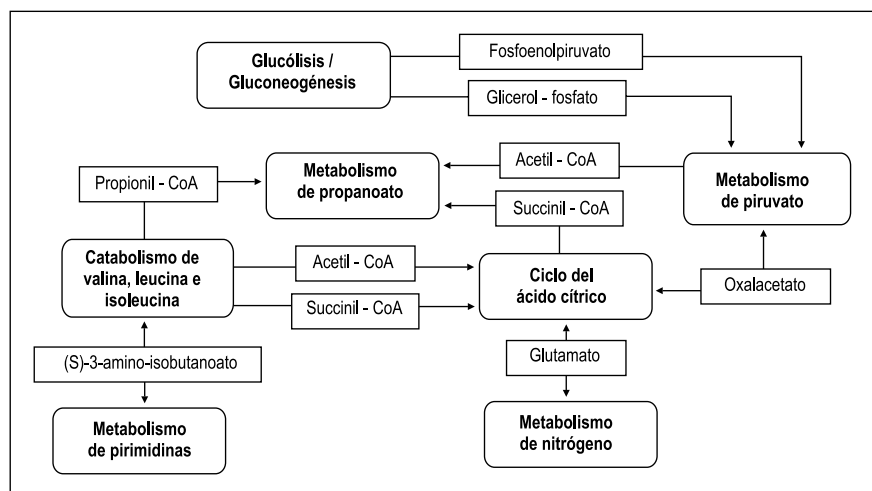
Glucólisis / Gluconeogénesis

Fosfoenolpiruvato

Glicerol - fosfato

Propionil - CoA

Metabolismo de propanoato

Acetil - CoA

Metabolismo de piruvato

Succinil - CoA

Catabolismo de valina, leucina e isoleucina

Acetil - CoA

Ciclo del ácido cítrico

Oxalacetato

Succinil - CoA

(S)-3-amino-isobutanoato

Glutamato

Metabolismo de pirimidinas

Metabolismo de nitrógeno